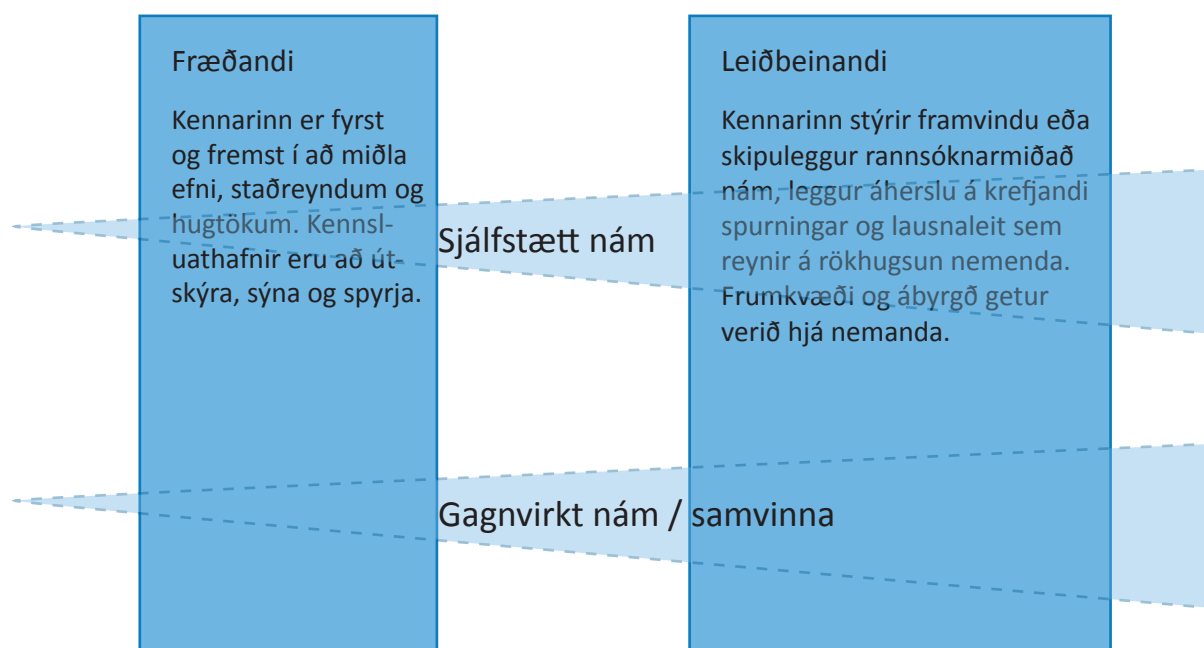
Fræðandi

Kennarinn er fyrst og fremst í að miðla efni, staðreyndum og hugtökum. Kennsluathafnir eru að útskýra, sýna og spyrja.

Sjálfstætt nám

Leiðbeinandi

Kennarinn stýrir framvindu eða skipuleggur rannsóknarmiðað nám, leggur áherslu á krefjandi spurningar og lausnaleit sem reynir á rökhugsun nemenda. Frumkvæði og ábyrgð getur verið hjá nemanda.

Gagnvirkt nám / samvinna